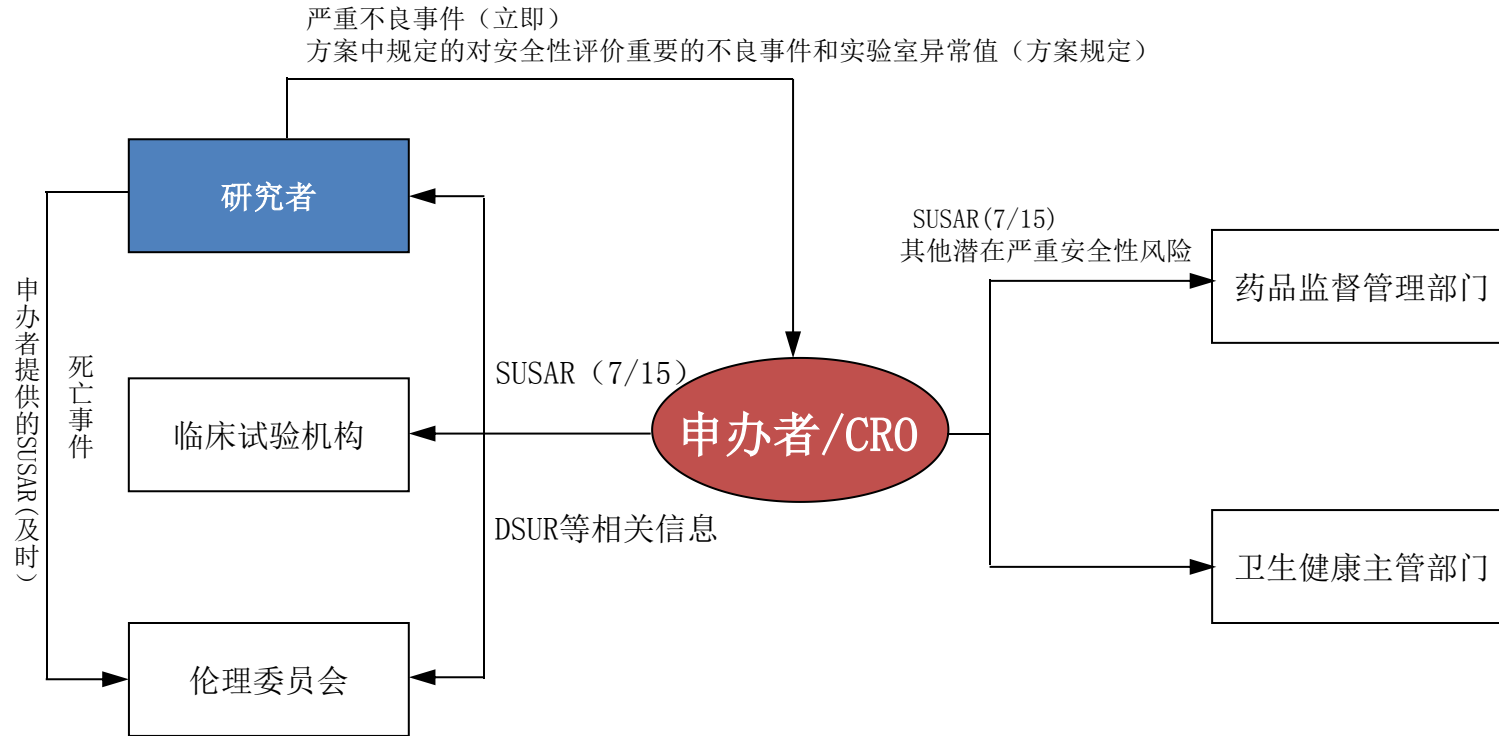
严重不良事件（立即）
方案中规定的对安全性评价重要的不良事件和实验室异常值（方案规定）

研究者

SUSAR(7/15)
其他潜在严重安全性风险

药品监督管理部门

申办者提供的SUSAR(及时)

死亡事件

SUSAR（7/15）

临床试验机构

申办者/CRO

DSUR等相关信息

卫生健康主管部门

伦理委员会